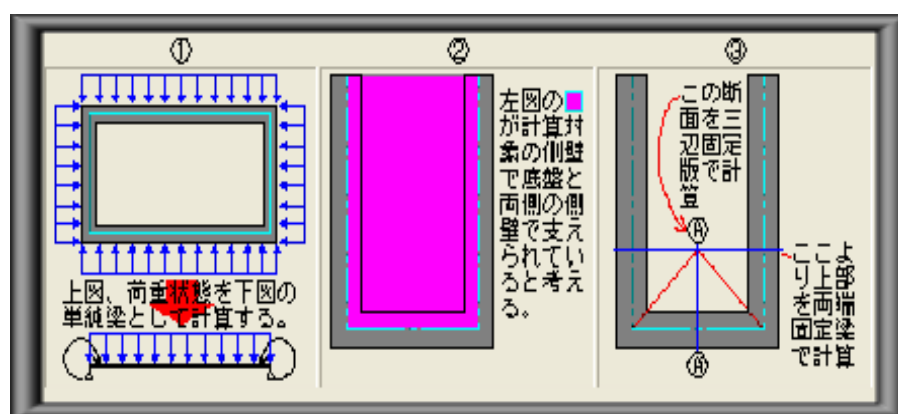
①

上図、荷重状態を下図の単純梁として計算する。

②

左図の■が計算対象の側壁で底盤と両側の側壁で支えられていると考える。

③

断面を三辺固定版で計算
この
Ⓐ
Ⓐ
より上部を三辺固定版と考え、ここより下は片持ち梁で計算